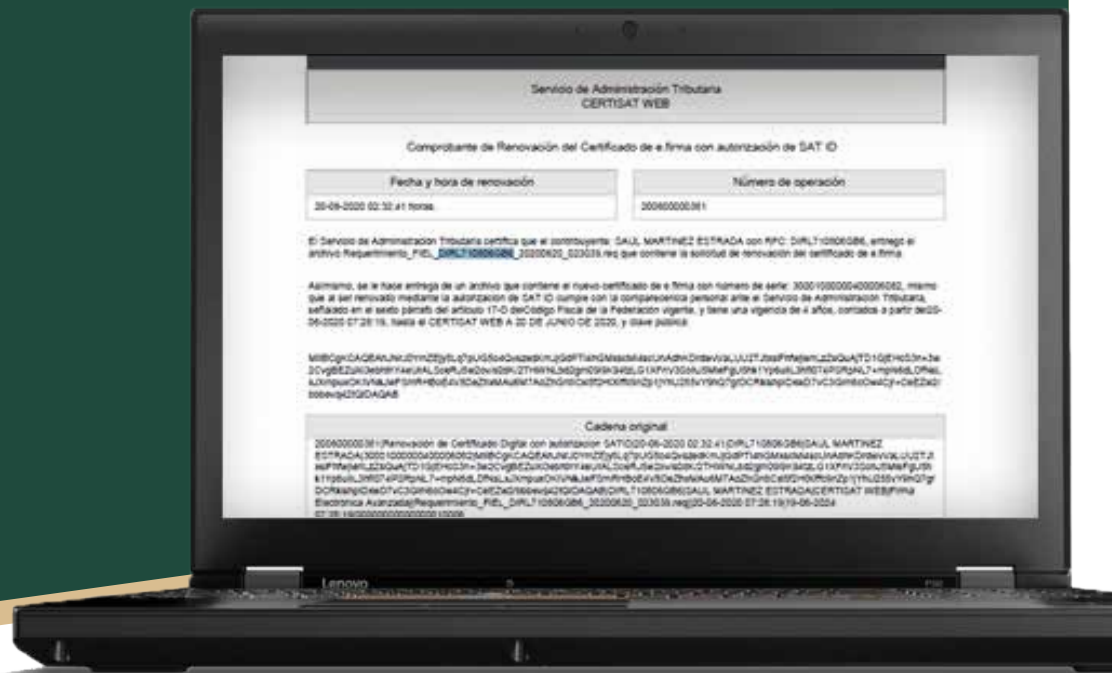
Servicio de Administración Tributaria
CERTISAT WEB

Comprobante de Renovación del Certificado de e.firma con autorización de SAT ID

| Fecha y hora de renovación | Número de operación |
|---|---|
| 20-06-2020 02:32:41 horas | 200600000361 |

El Servicio de Administración Tributaria certifica que el contribuyente: SAUL MARTINEZ ESTRADA con RFC: DIRL710606GB6, entregó el archivo Requerimiento_FIEL_DIRL710606GB6_20200620_023039.req que contiene la solicitud de renovación del certificado de e.firma.

Asimismo, se le hace entrega de un archivo que contiene el nuevo certificado de e.firma con número de serie: 30001000000400006082, mismo que al ser renovado mediante la autorización de SAT ID cumple con la comparecencia personal ante el Servicio de Administración Tributaria, señalado en el sexto párrafo del artículo 17-D delCódigo Fiscal de la Federación vigente, y tiene una vigencia de 4 años, contados a partir del20-06-2020 07:28:19, hasta el CERTISAT WEB A 20 DE JUNIO DE 2020, y clave pública:

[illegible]

Cadena original

||200600000361|Renovación de Certificado Digital con autorización SAT ID|20-06-2020 02:32:41|DIRL710606GB6|SAUL MARTINEZ ESTRADA|30001000000400006082|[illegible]|DIRL710606GB6|SAUL MARTINEZ ESTRADA|CERTISAT WEB|Firma Electrónica Avanzada|Requerimiento_FIEL_DIRL710606GB6_20200620_023039.req|20-06-2020 07:28:19|19-06-2024 07:28:19|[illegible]

Lenovo